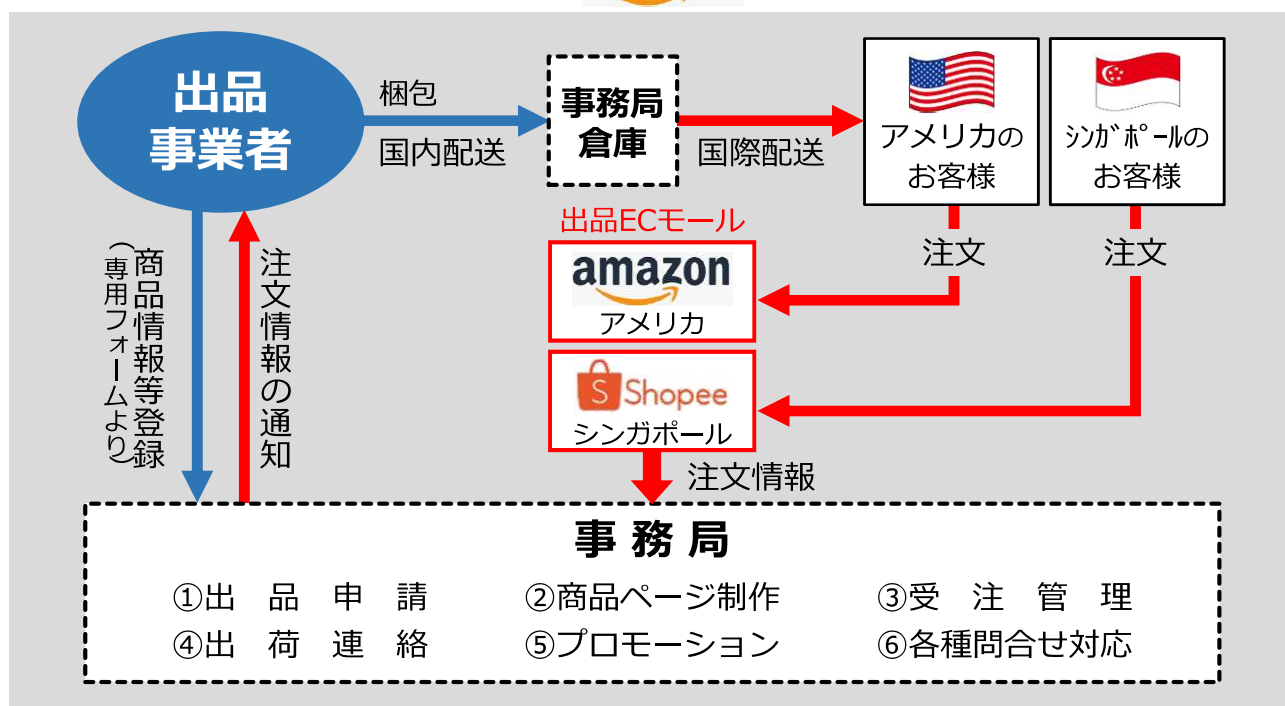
出品
事業者

梱包
国内配送

事務局
倉庫

国際配送

アメリカの
お客様

ｼﾝｶﾞﾎﾟｰﾙの
お客様

出品ECモール

amazon
アメリカ

Shopee
シンガポール

注文

注文

商品情報等登録
（専用フォームより）

注文情報の通知

注文情報

事 務 局
①出 品 申 請　②商品ページ制作　③受 注 管 理
④出 荷 連 絡　⑤プロモーション　⑥各種問合せ対応